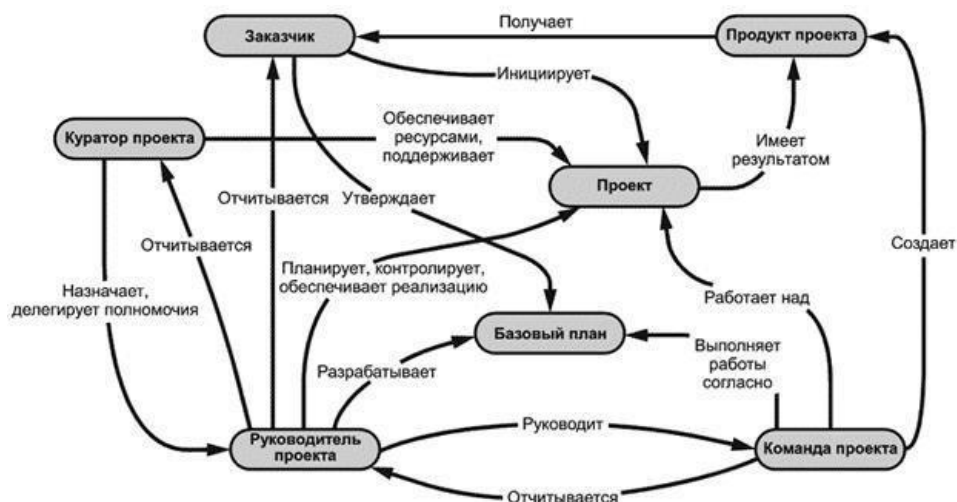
Получает

Заказчик

Продукт проекта

Инициирует

Куратор проекта

Обеспечивает ресурсами, поддерживает

Имеет результатом

Проект

Отчитывается

Утверждает

Отчитывается

Создает

Планирует, контролирует, обеспечивает реализацию

Назначает, делегирует полномочия

Работает над

Базовый план

Выполняет работы согласно

Разрабатывает

Руководит

Руководитель проекта

Команда проекта

Отчитывается